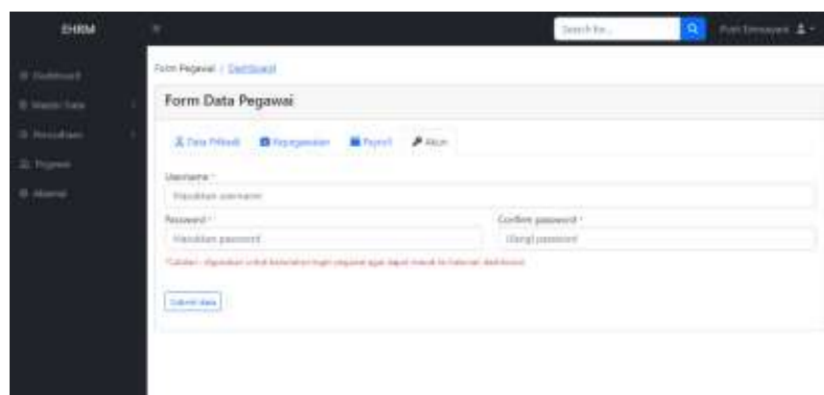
EHRM

Search for...

Putri Dinnayani

Dashboard

Master Data

Perusahaan

Pegawai

Absensi

Form Pegawai / Dashboard

Form Data Pegawai

Data Pribadi Kepegawaian Payroll Akun

Username *

Masukkan username

Password *

Masukkan password

Confirm password *

Ulangi password

*Catatan : digunakan untuk keperluan login pegawai agar dapat masuk ke halaman dashboard

Submit data